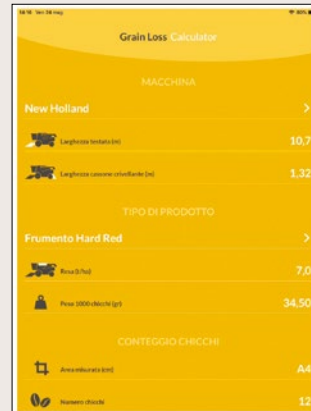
18:18 Ven 28 mag
80%

Grain Loss Calculator

MACCHINA

New Holland >

Larghezza testata (m) 10,7

Larghezza cassone crivellante (m) 1,32

TIPO DI PRODOTTO

Frumento Hard Red >

Resa (t/ha) 7,0

Peso 1000 chicchi (gr) 34,50

CONTEGGIO CHICCHI

Area misurata (cm) A4

Numero chicchi 12